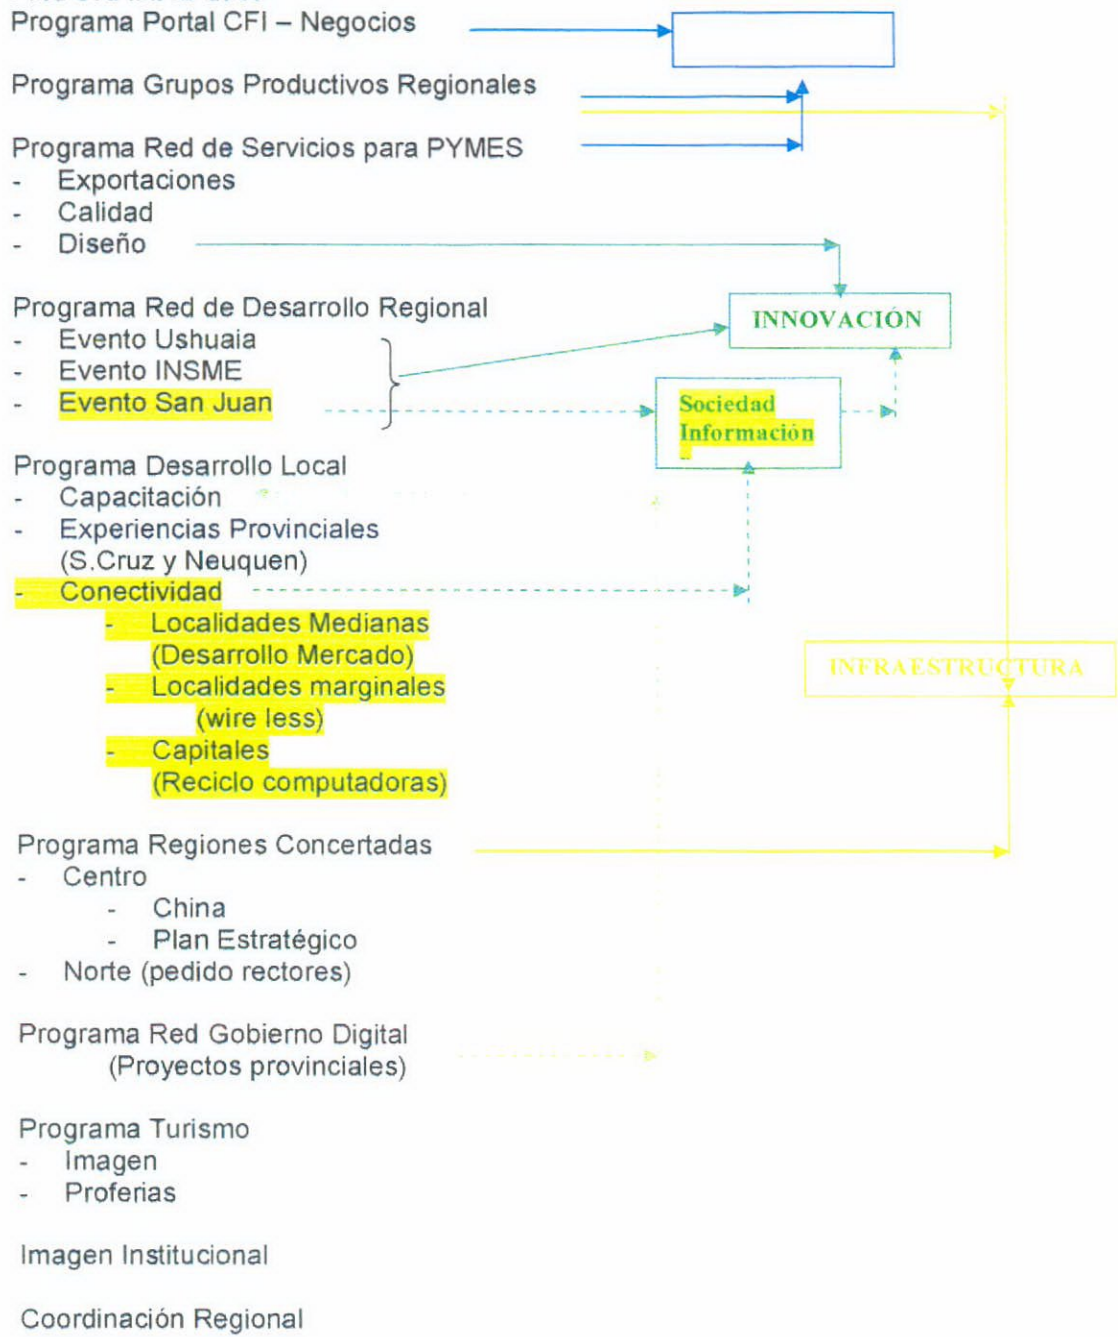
Programa Portal CFI – Negocios

Programa Grupos Productivos Regionales

Programa Red de Servicios para PYMES
- Exportaciones
- Calidad
- Diseño

Programa Red de Desarrollo Regional
- Evento Ushuaia
- Evento INSME
- Evento San Juan

INNOVACIÓN

Sociedad Información

Programa Desarrollo Local
- Capacitación
- Experiencias Provinciales (S.Cruz y Neuquen)
- Conectividad
 - Localidades Medianas (Desarrollo Mercado)
 - Localidades marginales (wire less)
 - Capitales (Reciclo computadoras)

INFRAESTRUCTURA

Programa Regiones Concertadas
- Centro
 - China
 - Plan Estratégico
- Norte (pedido rectores)

Programa Red Gobierno Digital (Proyectos provinciales)

Programa Turismo
- Imagen
- Proferias

Imagen Institucional

Coordinación Regional